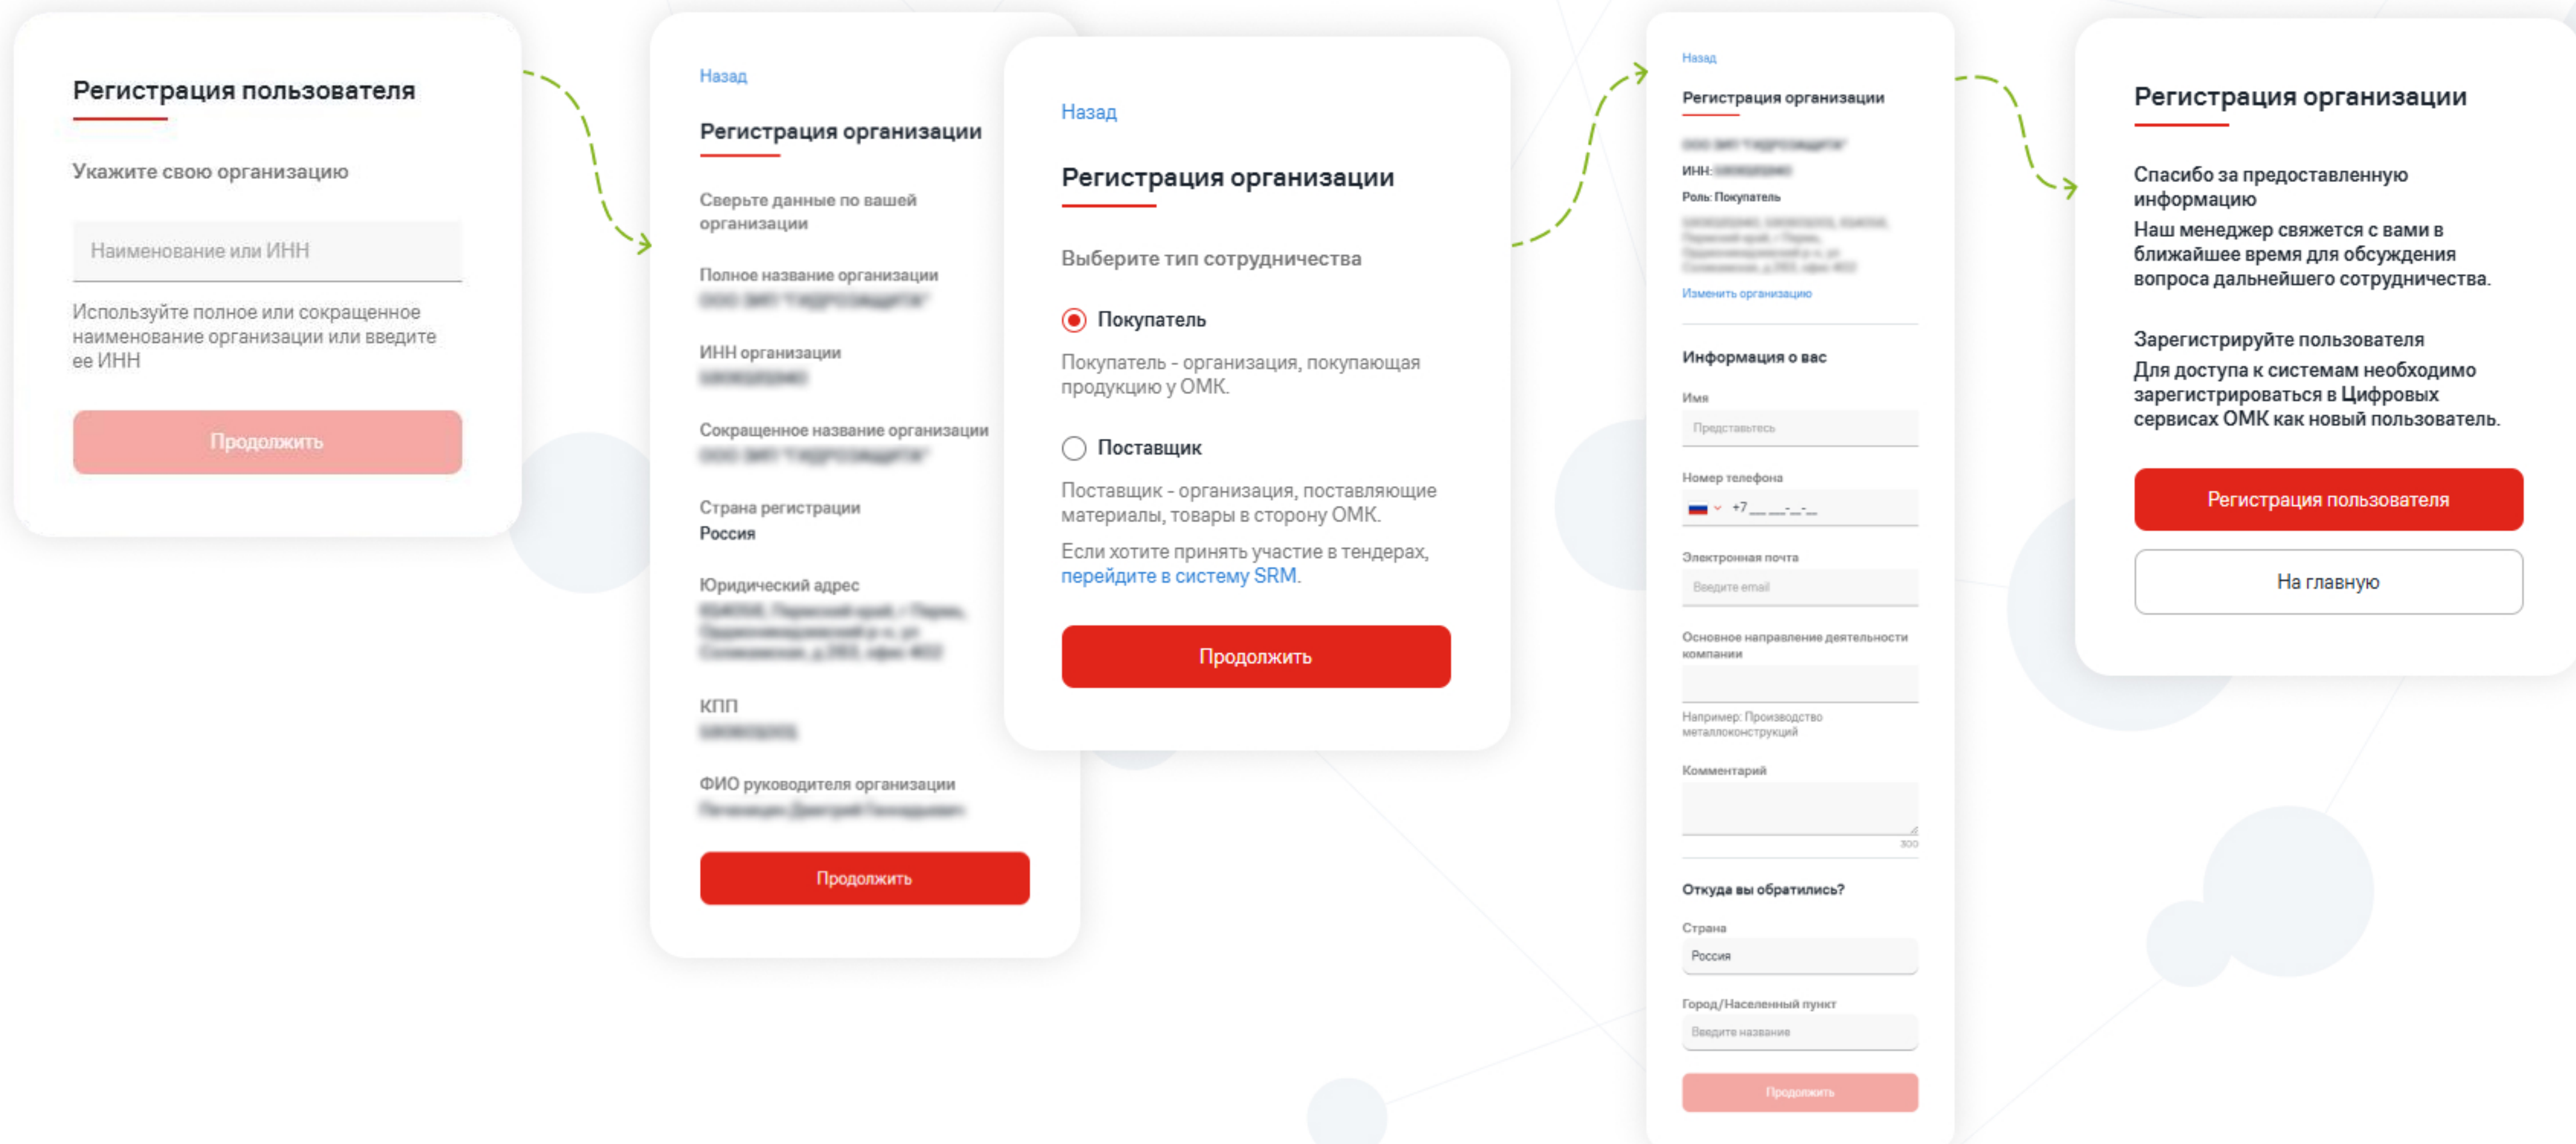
Регистрация пользователя

Укажите свою организацию

Наименование или ИНН

Используйте полное или сокращенное наименование организации или введите ее ИНН

Продолжить

Назад

Регистрация организации

Сверьте данные по вашей организации

Полное название организации
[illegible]

ИНН организации
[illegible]

Сокращенное название организации
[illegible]

Страна регистрации
Россия

Юридический адрес
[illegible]

КПП
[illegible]

ФИО руководителя организации
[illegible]

Продолжить

Назад

Регистрация организации

Выберите тип сотрудничества

Покупатель

Покупатель - организация, покупающая продукцию у ОМК.

Поставщик

Поставщик - организация, поставляющие материалы, товары в сторону ОМК.

Если хотите принять участие в тендерах, перейдите в систему SRM.

Продолжить

Назад

Регистрация организации

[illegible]
ИНН: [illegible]
Роль: Покупатель
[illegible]

Изменить организацию

Информация о вас

Имя
Представьтесь

Номер телефона
+7 __ ___-__-__

Электронная почта
Введите email

Основное направление деятельности компании

Например: Производство металлоконструкций

Комментарий

300

Откуда вы обратились?

Страна
Россия

Город/Населенный пункт
Введите название

Продолжить

Регистрация организации

Спасибо за предоставленную информацию
Наш менеджер свяжется с вами в ближайшее время для обсуждения вопроса дальнейшего сотрудничества.

Зарегистрируйте пользователя
Для доступа к системам необходимо зарегистрироваться в Цифровых сервисах ОМК как новый пользователь.

Регистрация пользователя

На главную